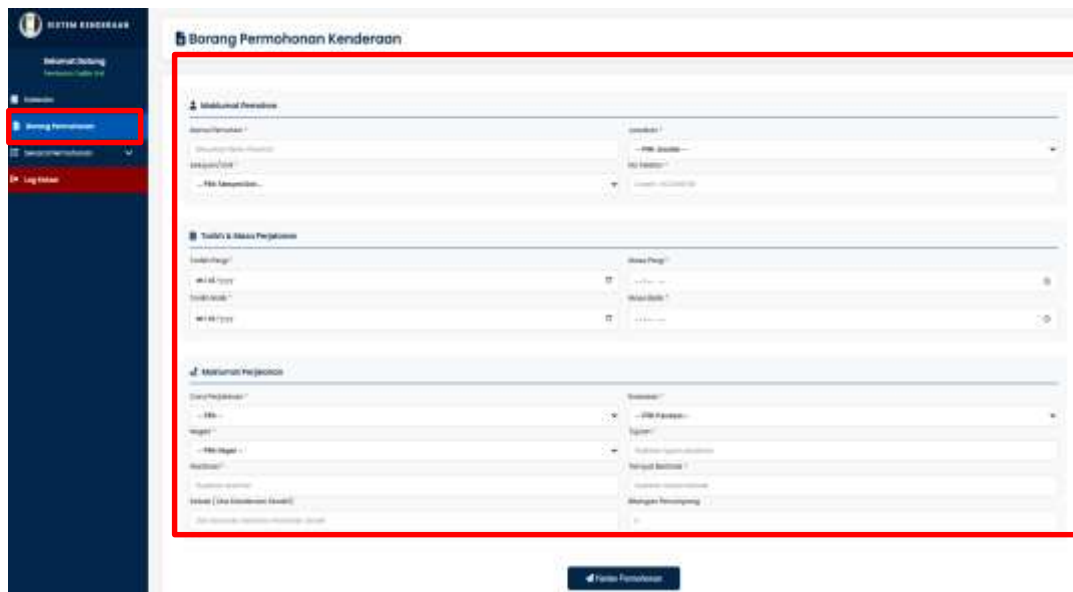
SISTEM KENDERAAN

Selamat Datang

Borang Permohonan Kenderaan

Maklumat Pemohon

Nama Pemohon *

Jawatan *

-- Pilih Jawatan --

Bahagian/Unit *

-- Pilih Bahagian --

No Telefon *

Tarikh & Masa Perjalanan

Tarikh Pergi *

Masa Pergi *

mm/dd/yyyy

Tarikh Balik *

Masa Balik *

mm/dd/yyyy

Maklumat Perjalanan

Jenis Perjalanan *

Kenderaan *

-- Pilih --

-- Pilih Kenderaan --

Negeri *

Tujuan *

-- Pilih Negeri --

Destinasi *

Tempat Berkumpul *

Catatan

Bilangan Penumpang

Hantar Permohonan